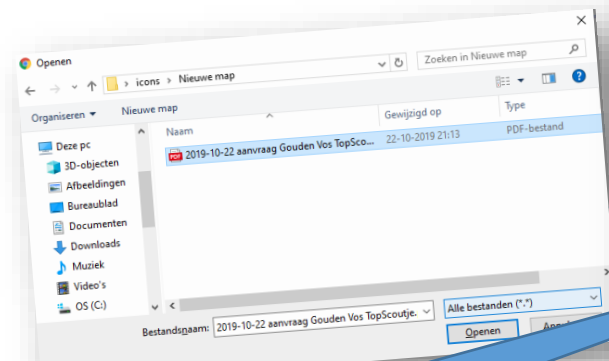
Openen

› icons › Nieuwe map

Zoeken in Nieuwe map

Organiseren ▾ Nieuwe map

| Naam | Gewijzigd op | Type |
|---|---|---|
| 2019-10-22 aanvraag Gouden Vos TopSco... | 22-10-2019 21:13 | PDF-bestand |

Deze pc
3D-objecten
Afbeeldingen
Bureaublad
Documenten
Downloads
Muziek
Video's
OS (C:)

Bestandsnaam: 2019-10-22 aanvraag Gouden Vos TopScoutje.

Alle bestanden (*.*)

Openen

Ann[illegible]